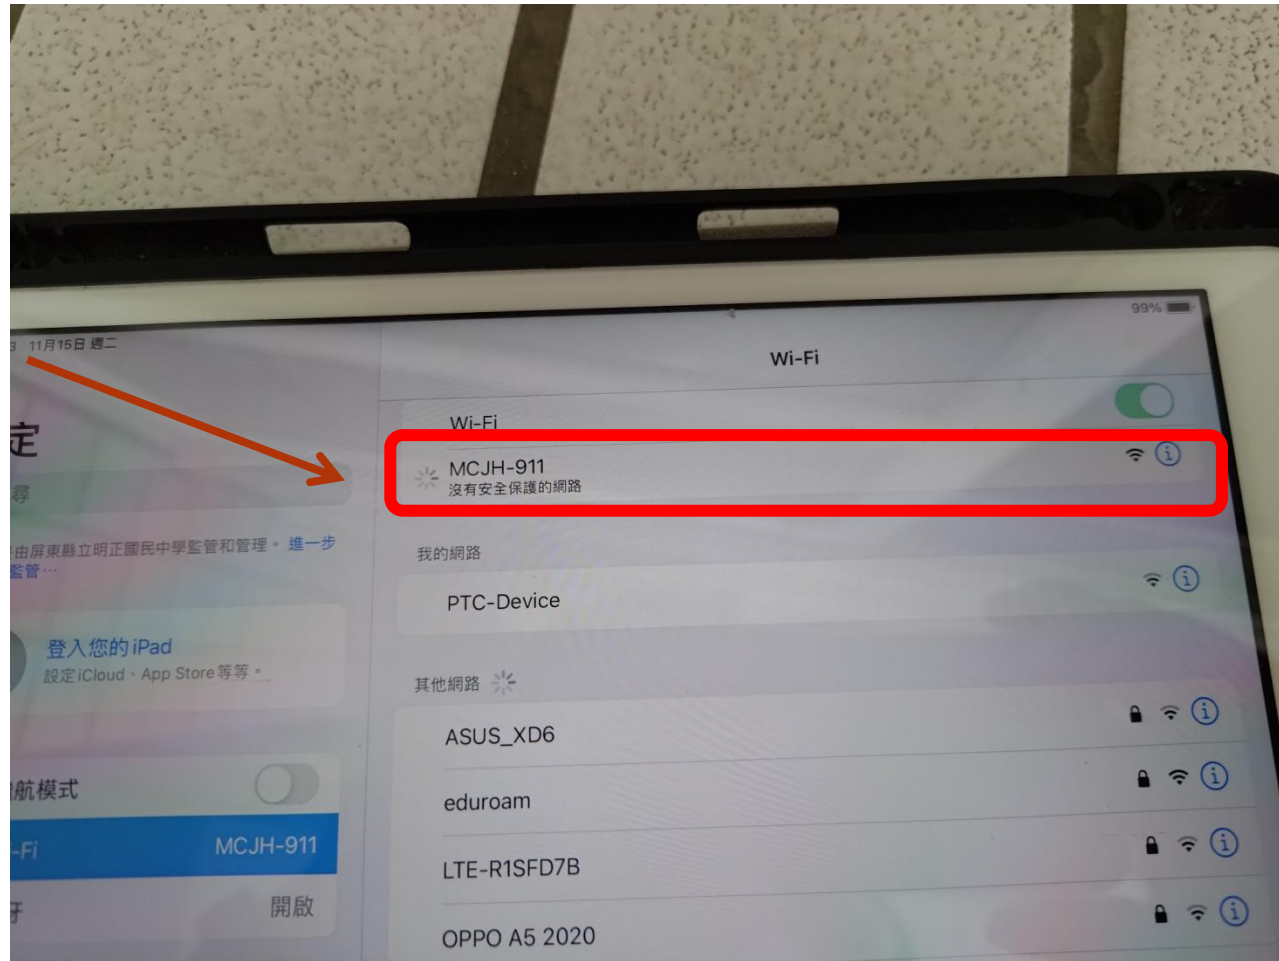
3 11月15日 週二

99%

定

尋

由屏東縣立明正國民中學監管和管理。進一步監管⋯

登入您的 iPad
設定 iCloud、App Store 等等。

航模式

-Fi MCJH-911

牙 開啟

Wi-Fi

Wi-Fi

MCJH-911
沒有安全保護的網路

我的網路

PTC-Device

其他網路

ASUS_XD6

eduroam

LTE-R1SFD7B

OPPO A5 2020